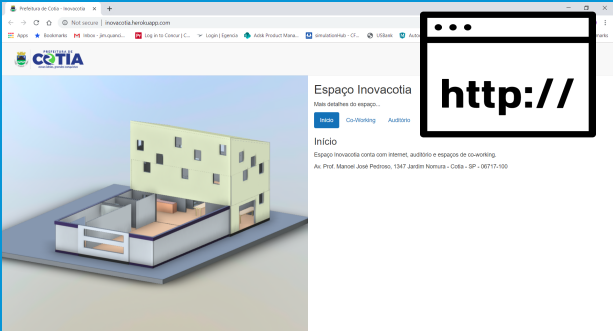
Prefeitura de Cotia - Inovacotia
+
Not secure | inovacotia.herokuapp.com
Apps
Bookmarks
Inbox - jim.quanci...
Log in to Concur | C...
Login | Egencia
Adsk Product Mana...
simulationHub - CF...
USBank
Autod

PREFEITURA DE
COTIA

http://

Espaço Inovacotia
Mais detalhes do espaço...
Início
Co-Working
Auditório

Início
Espaço Inovacotia conta com internet, auditório e espaços de co-working.
Av. Prof. Manoel José Pedroso, 1347 Jardim Nomura - Cotia - SP - 06717-100